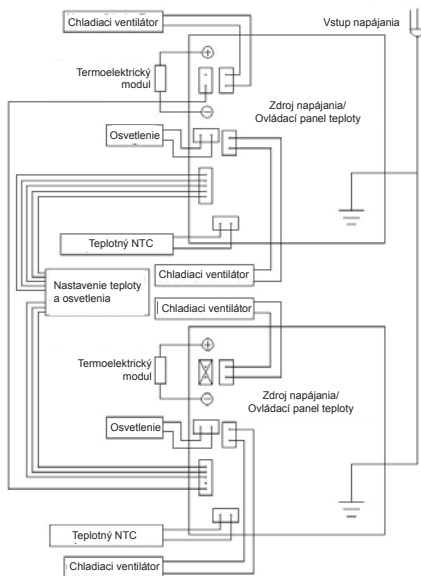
Chladiaci ventilátor

Vstup napájania

Termoelektrický modul

Zdroj napájania/ Ovládací panel teploty

Osvetlenie

Teplotný NTC

Chladiaci ventilátor

Nastavenie teploty a osvetlenia

Chladiaci ventilátor

Termoelektrický modul

Zdroj napájania/ Ovládací panel teploty

Osvetlenie

Teplotný NTC

Chladiaci ventilátor